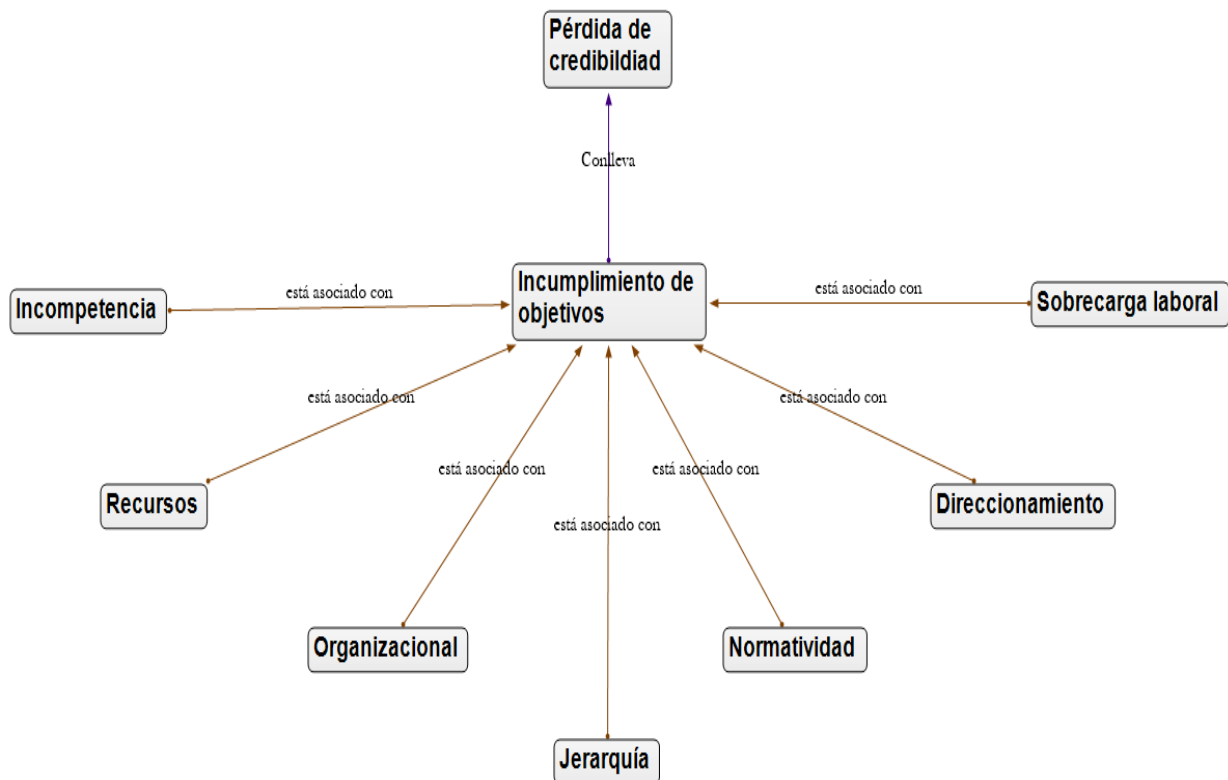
Pérdida de credibildiad

Conlleva

Incompetencia

está asociado con

Incumplimiento de objetivos

está asociado con

Sobrecarga laboral

está asociado con

está asociado con

Recursos

está asociado con

está asociado con

Direccionamiento

está asociado con

está asociado con

Organizacional

Normatividad

Jerarquía